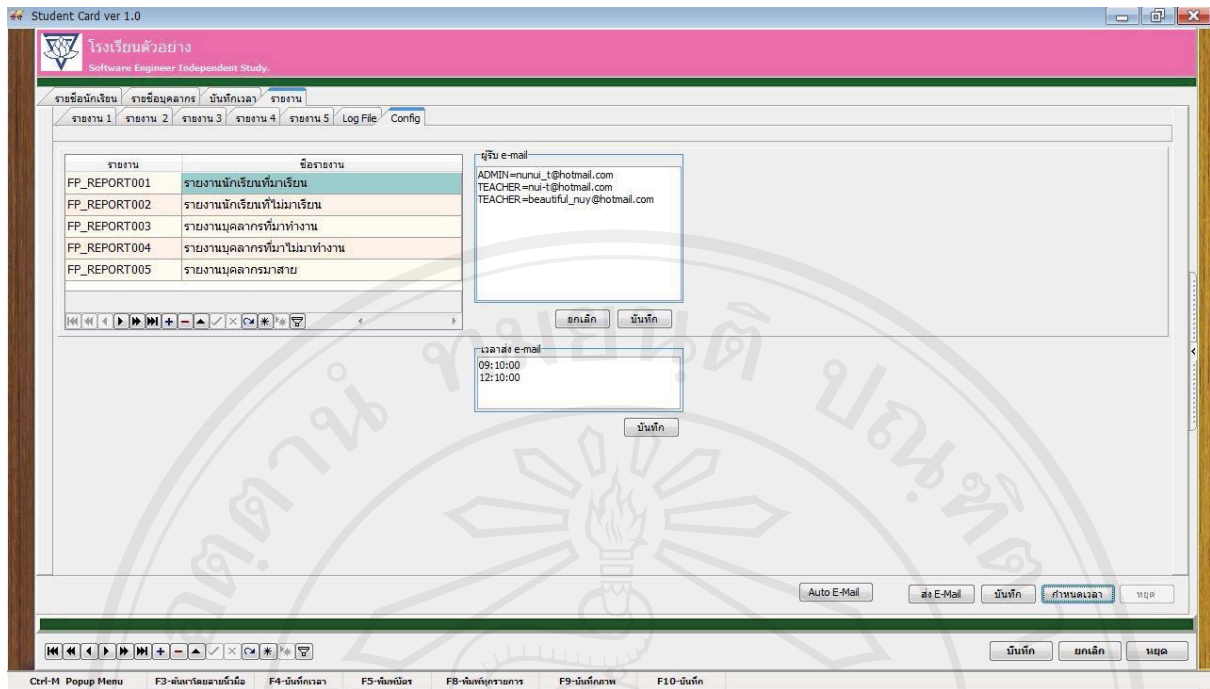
Student Card ver 1.0

โรงเรียนตัวอย่าง
Software Engineer Independent Study.

รายชื่อนักเรียน | รายชื่อบุคลากร | บันทึกเวลา | รายงาน

รายงาน 1 | รายงาน 2 | รายงาน 3 | รายงาน 4 | รายงาน 5 | Log File | Config

| รายงาน | ชื่อรายงาน |
|---|---|
| FP_REPORT001 | รายงานนักเรียนที่มาเรียน |
| FP_REPORT002 | รายงานนักเรียนที่ไม่มาเรียน |
| FP_REPORT003 | รายงานบุคลากรที่มาทำงาน |
| FP_REPORT004 | รายงานบุคลากรที่มาไม่มาทำงาน |
| FP_REPORT005 | รายงานบุคลากรมาสาย |

ผู้รับ e-mail
ADMIN=nunui_t@hotmail.com
TEACHER=nui-t@hotmail.com
TEACHER=beautiful_nuy@hotmail.com

ยกเลิก | บันทึก

เวลาส่ง e-mail
09:10:00
12:10:00

บันทึก

Auto E-Mail | ส่ง E-Mail | บันทึก | กำหนดเวลา | หยุด

บันทึก | ยกเลิก | หยุด

Ctrl-M Popup Menu | F3-ค้นหาโดยลายนิ้วมือ | F4-บันทึกเวลา | F5-พิมพ์บัตร | F8-พิมพ์บุรายการ | F9-บันทึกภาพ | F10-บันทึก